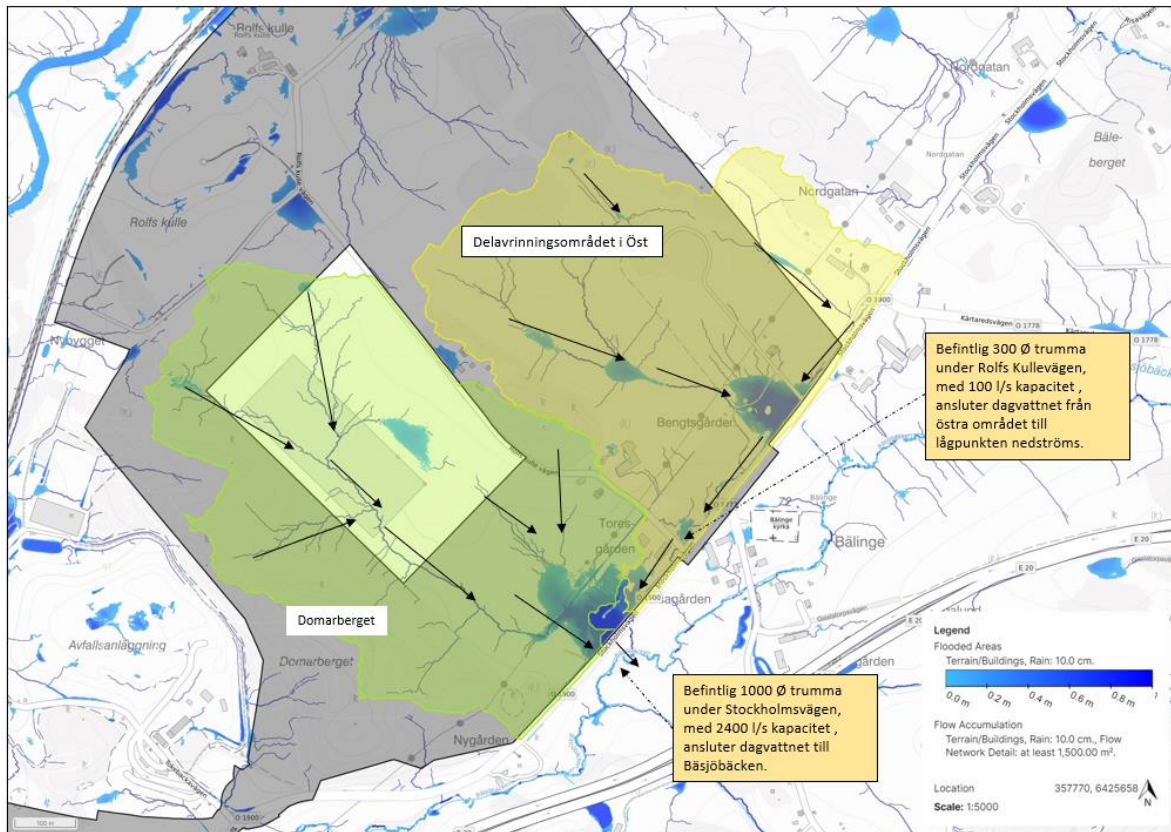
Rolfs kulle
Rolfs kulle
Nordgatan
Bäle-berget
Nordgatan
Stockholmsvägen
Rolfs kulle
Delavrinningsområdet i Öst
Nybygget
Kårtaredsvägen
Befintlig 300 Ø trumma under Rolfs Kullevägen, med 100 l/s kapacitet , ansluter dagvattnet från östra området till lågpunkten nedströms.
Bengtsgården
Bälinge kyrka
Bälinge
Tores-gården
E 20
E 20
Domarberget
Avfallsanläggning
Domarberget
Legend
Flooded Areas
Terrain/Buildings, Rain: 10.0 cm.
0.0 m 0.2 m 0.4 m 0.6 m 0.8 m
Flow Accumulation
Terrain/Buildings, Rain: 10.0 cm., Flow Network Detail: at least 1,500.00 m².
Befintlig 1000 Ø trumma under Stockholmsvägen, med 2400 l/s kapacitet , ansluter dagvattnet till Bäsjöbäcken.
Nygården
Location 357770, 6425658
Scale: 1:5000
N
100 m